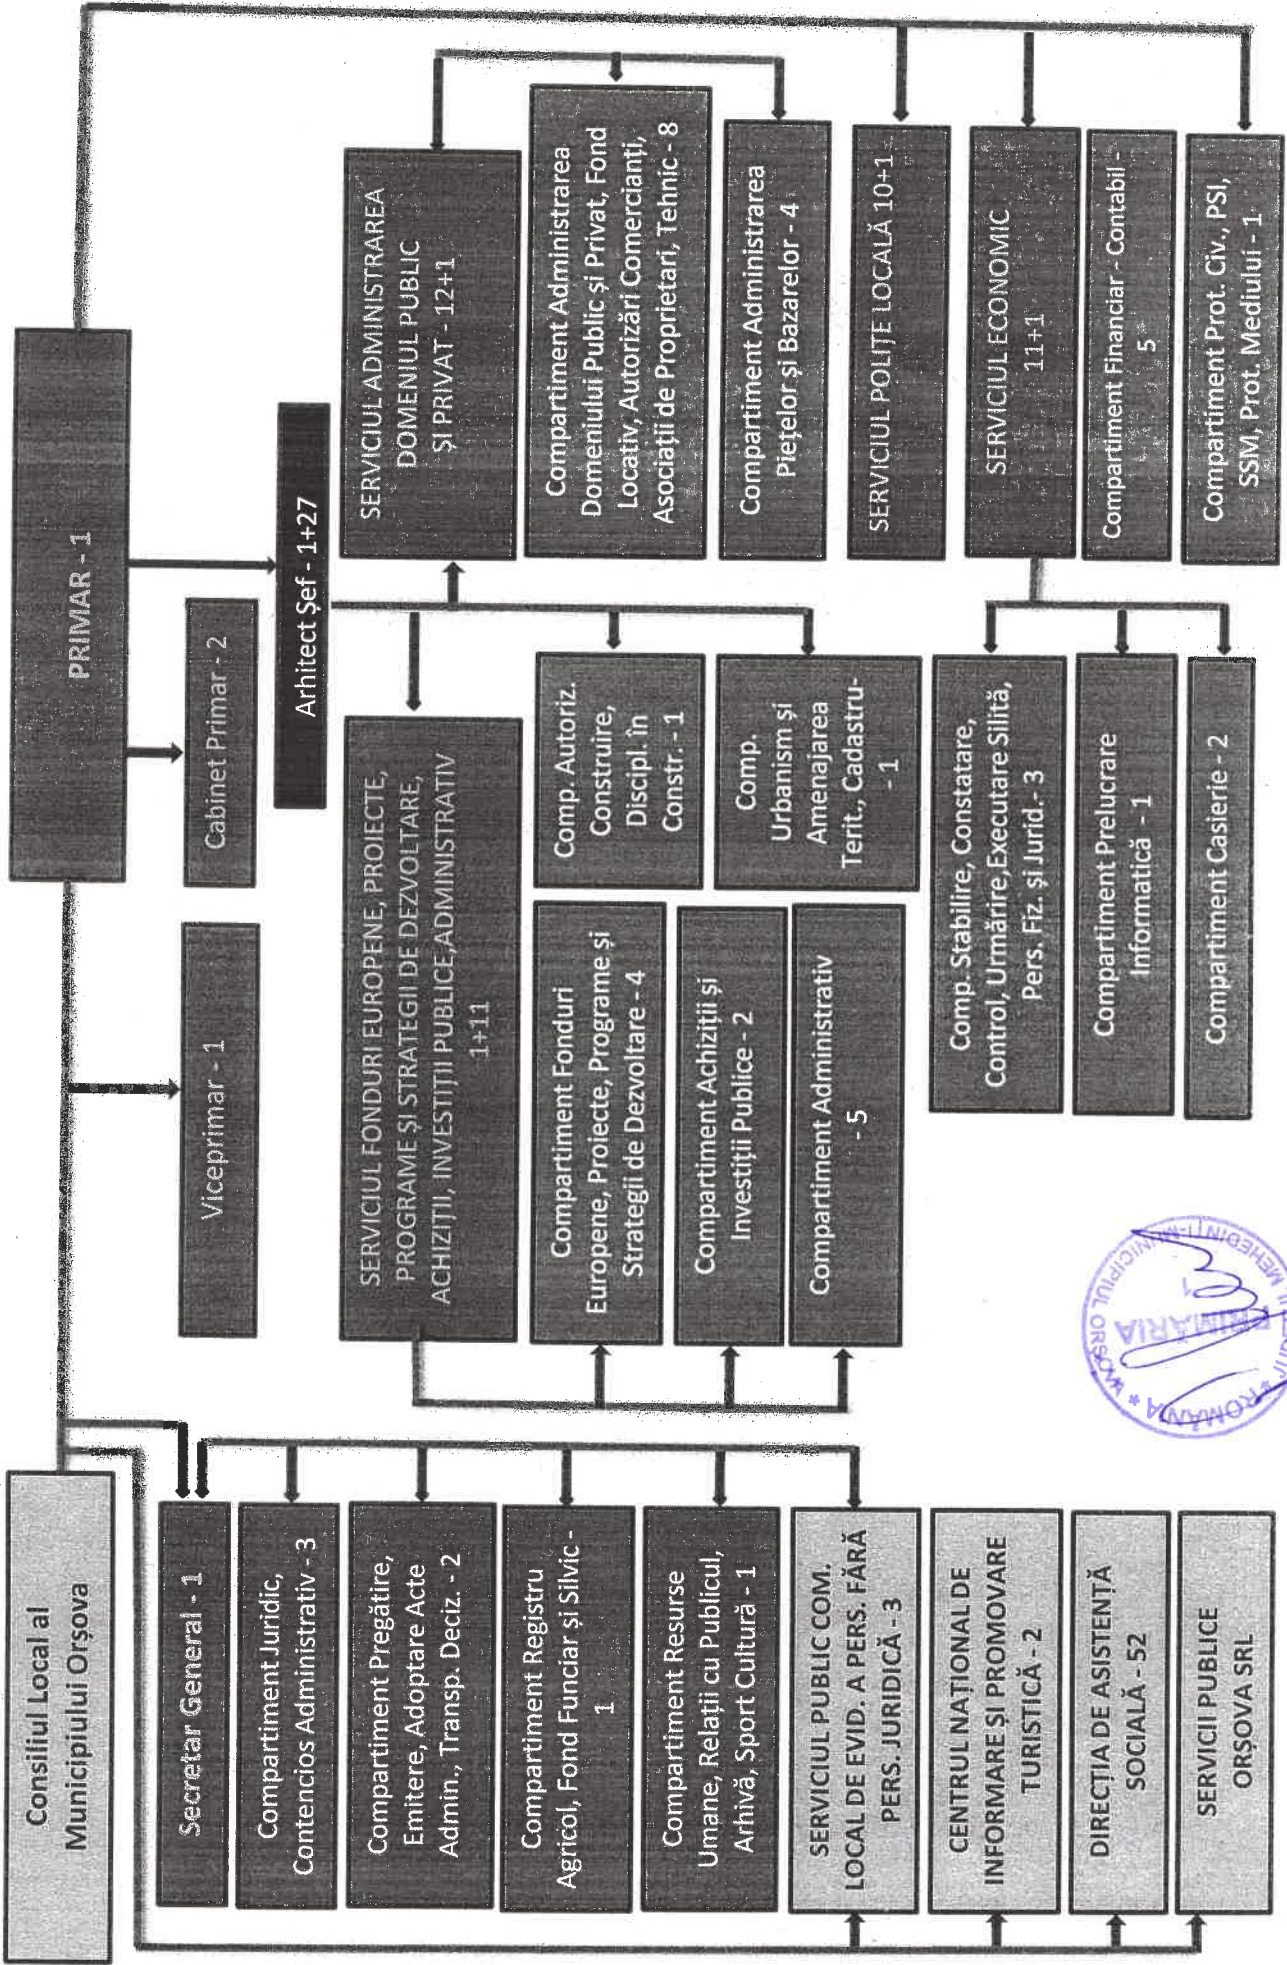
Consiliul Local al Municipiului Orșova

PRIMAR - 1

Viceprimar - 1

Cabinet Primar - 2

Arhitect Șef - 1+27

SERVICIUL ADMINISTRAREA DOMENIUL PUBLIC ȘI PRIVAT - 12+1

Compartiment Administrarea Domeniului Public și Privat, Fond Locativ, Autorizări Comercianți, Asociații de Proprietari, Tehnic - 8

Compartiment Administrarea Piețelor și Bazarelor - 4

SERVICIUL POLIȚIE LOCALĂ 10+1

SERVICIUL ECONOMIC 11+1

Compartiment Financiar - Contabil - 5

Compartiment Prot. Civ., PSI, SSM, Prot. Mediului - 1

SERVICIUL FONDURI EUROPENE, PROIECTE, PROGRAME ȘI STRATEGII DE DEZVOLTARE, ACHIZIȚII, INVESTIȚII PUBLICE,ADMINISTRATIV 1+11

Comp. Autoriz. Construire, Discipl. în Constr. - 1

Comp. Urbanism și Amenajarea Terit., Cadastru- - 1

Compartiment Fonduri Europene, Proiecte, Programe și Strategii de Dezvoltare - 4

Compartiment Achiziții și Investiții Publice - 2

Compartiment Administrativ - 5

Comp. Stabilire, Constatare, Control, Urmărire,Executare Silită, Pers. Fiz. și Jurid. - 3

Compartiment Prelucrare Informatică - 1

Compartiment Casierie - 2

Secretar General - 1

Compartiment Juridic, Contencios Administrativ - 3

Compartiment Pregătire, Emitere, Adoptare Acte Admin., Transp. Deciz. - 2

Compartiment Registru Agricol, Fond Funciar și Silvic - 1

Compartiment Resurse Umane, Relații cu Publicul, Arhivă, Sport Cultură - 1

SERVICIUL PUBLIC COM. LOCAL DE EVID. A PERS. FĂRĂ PERS. JURIDICĂ - 3

CENTRUL NAȚIONAL DE INFORMARE ȘI PROMOVARE TURISTICĂ - 2

DIRECȚIA DE ASISTENȚĂ SOCIALĂ - 52

SERVICII PUBLICE ORȘOVA SRL

ROMÂNIA * MUNICIPIUL ORȘOVA * MEHEDINȚI PRIMĂRIA